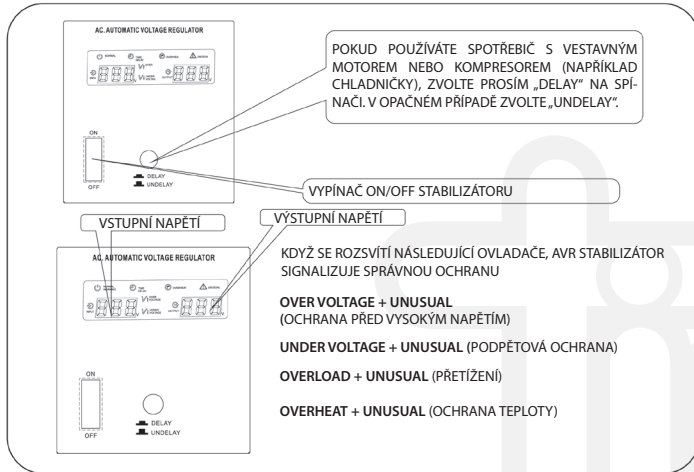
AC. AUTOMATIC VOLTAGE REGULATOR

ON
OFF

DELAY
UNDELAY

POKUD POUŽÍVÁTE SPOTŘEBIČ S VESTAVNÝM MOTOREM NEBO KOMPRESOREM (NAPŘÍKLAD CHLADNIČKY), ZVOLTE PROSÍM „DELAY" NA SPÍNAČI. V OPAČNÉM PŘÍPADĚ ZVOLTE „UNDELAY".

VYPÍNAČ ON/OFF STABILIZÁTORU

VSTUPNÍ NAPĚTÍ

VÝSTUPNÍ NAPĚTÍ

AC. AUTOMATIC VOLTAGE REGULATOR

ON
OFF

DELAY
UNDELAY

KDYŽ SE ROZSVÍTÍ NÁSLEDUJÍCÍ OVLADAČE, AVR STABILIZÁTOR SIGNALIZUJE SPRÁVNOU OCHRANU

OVER VOLTAGE + UNUSUAL
(OCHRANA PŘED VYSOKÝM NAPĚTÍM)

UNDER VOLTAGE + UNUSUAL (PODPĚTOVÁ OCHRANA)

OVERLOAD + UNUSUAL (PŘETÍŽENÍ)

OVERHEAT + UNUSUAL (OCHRANA TEPLOTY)